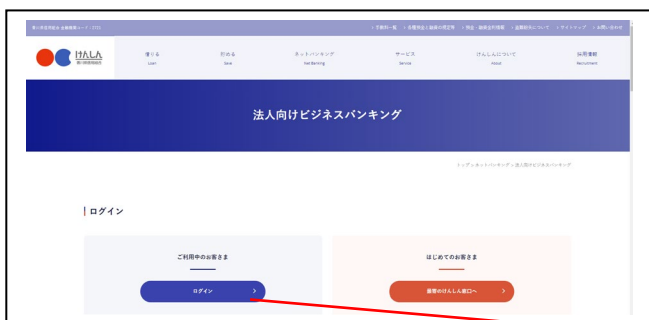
埼玉県信用金庫 金融機関コード：1251

> 手数料一覧 > 店舗独自の規定等 > 預金・融資金利情報 > 金融商品について > サイトマップ > お問い合わせ

けんしん 埼玉県信用金庫

借りる Loan

貯める Save

ネットバンキング Net Banking

サービス Service

けんしんについて About

採用情報 Recruitment

法人向けビジネスバンキング

トップ > ネットバンキング > 法人向けビジネスバンキング

ログイン

ご利用中のお客さま

ログイン >

はじめてのお客さま

最寄のけんしん窓口へ >